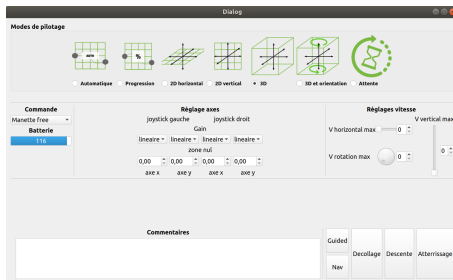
Dialog

Modes de pilotage

Automatique
Progression
2D horizontal
2D vertical
3D
3D et orientation
Attente

Commande
Manette free
Batterie
116

Réglage axes
joystick gauche
joystick droit
Gain
lineaire
lineaire
lineaire
lineaire
zone nul
0,00
0,00
0,00
0,00
axe x
axe y
axe x
axe y

Réglages vitesse
V horizontal max
0
V vertical max
V rotation max
0

Commentaires

Guided
Nav
Decollage
Descente
Atterrissage